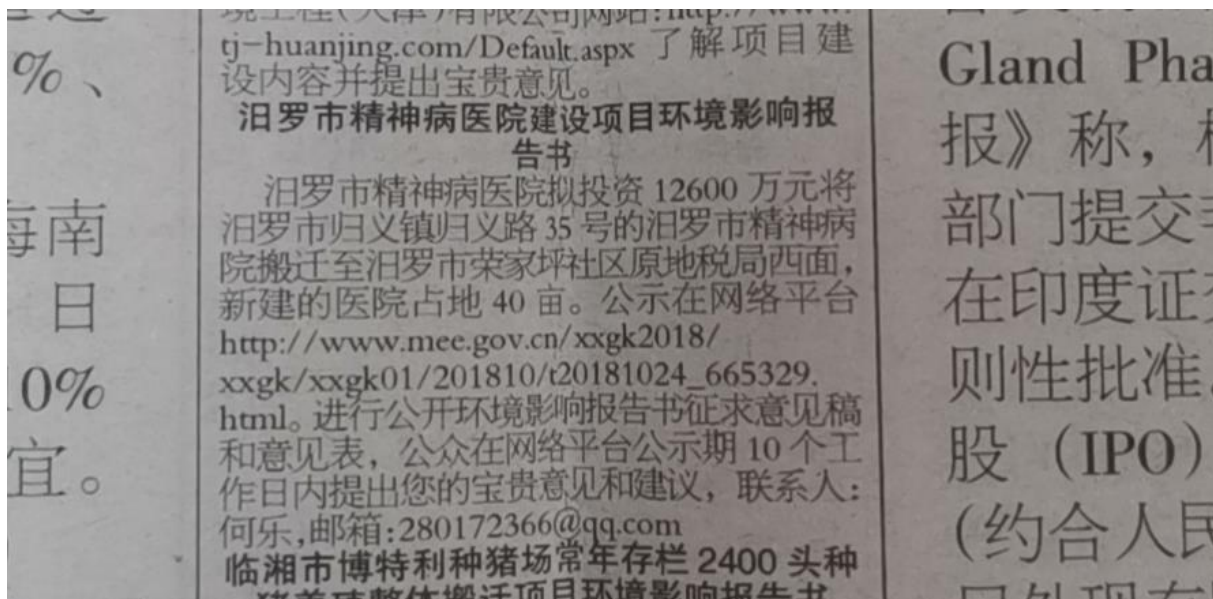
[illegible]

%、

海南

日

10%

宜。

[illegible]有限公司网站:http://www.tj-huanjing.com/Default.aspx 了解项目建设内容并提出宝贵意见。

汨罗市精神病医院建设项目环境影响报告书

汨罗市精神病医院拟投资 12600 万元将汨罗市归义镇归义路 35 号的汨罗市精神病院搬迁至汨罗市荣家坪社区原地税局西面,新建的医院占地 40 亩。公示在网络平台 http://www.mee.gov.cn/xxgk2018/xxgk/xxgk01/201810/t20181024_665329.html。进行公开环境影响报告书征求意见稿和意见表,公众在网络平台公示期 10 个工作日内提出您的宝贵意见和建议,联系人:何乐,邮箱:280172366@qq.com

临湘市博特利种猪场常年存栏 2400 头种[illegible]

Gland Pha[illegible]

报》称,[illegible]

部门提交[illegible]

在印度证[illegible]

则性批准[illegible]

股(IPO)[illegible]

(约合人民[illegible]